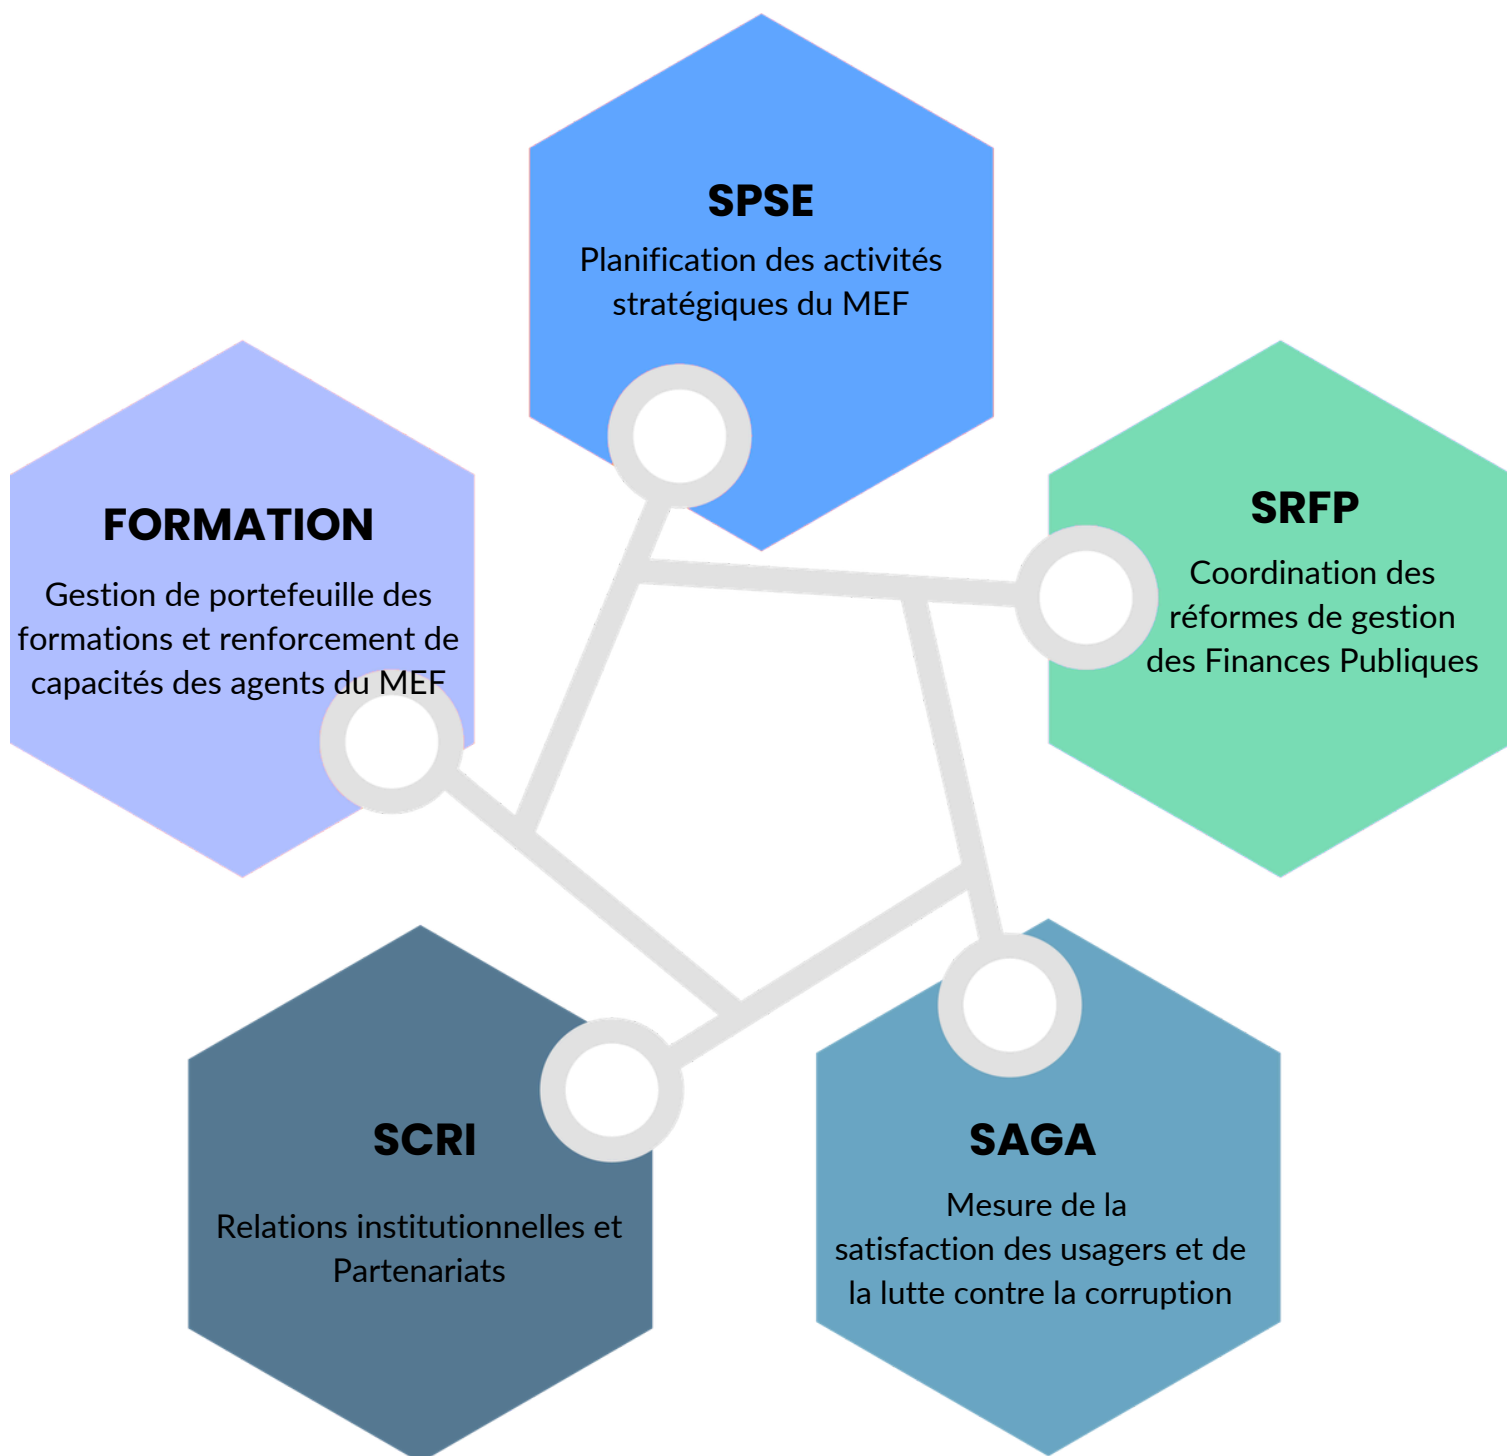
SPSE
Planification des activités stratégiques du MEF

FORMATION
Gestion de portefeuille des formations et renforcement de capacités des agents du MEF

SRFP
Coordination des réformes de gestion des Finances Publiques

SCRI
Relations institutionnelles et Partenariats

SAGA
Mesure de la satisfaction des usagers et de la lutte contre la corruption